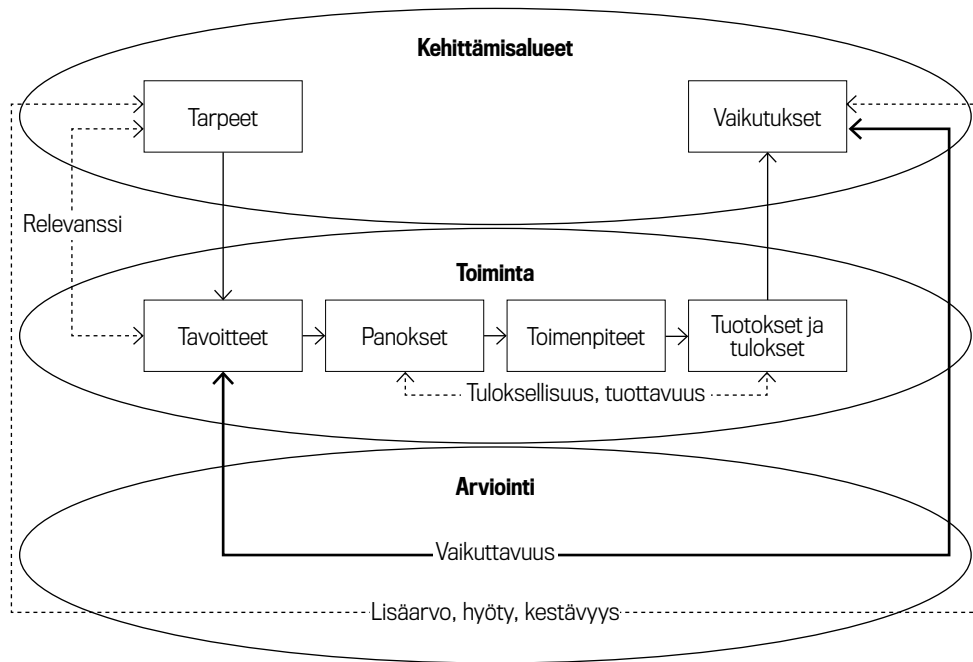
Kehittämisalueet

Tarpeet

Vaikutukset

Relevanssi

Toiminta

Tavoitteet

Panokset

Toimenpiteet

Tuotokset ja tulokset

Tuloksellisuus, tuottavuus

Arviointi

Vaikuttavuus

Lisäarvo, hyöty, kestävyys